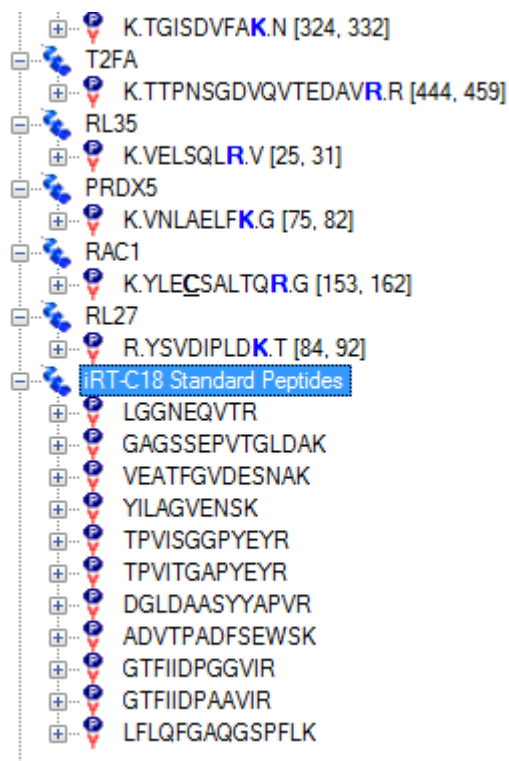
K.TGISDVFAK.N [324, 332]
T2FA
K.TTPNSGDVQVTEDAVR.R [444, 459]
RL35
K.VELSQLR.V [25, 31]
PRDX5
K.VNLAELFK.G [75, 82]
RAC1
K.YLECSALTQR.G [153, 162]
RL27
R.YSVDIPLDK.T [84, 92]
iRT-C18 Standard Peptides
LGGNEQVTR
GAGSSEPVTGLDAK
VEATFGVDESNAK
YILAGVENSK
TPVISGGPYEYR
TPVITGAPYEYR
DGLDAASYYAPVR
ADVTPADFSEWSK
GTFIIDPGGVIR
GTFIIDPAAVIR
LFLQFGAQGSPFLK